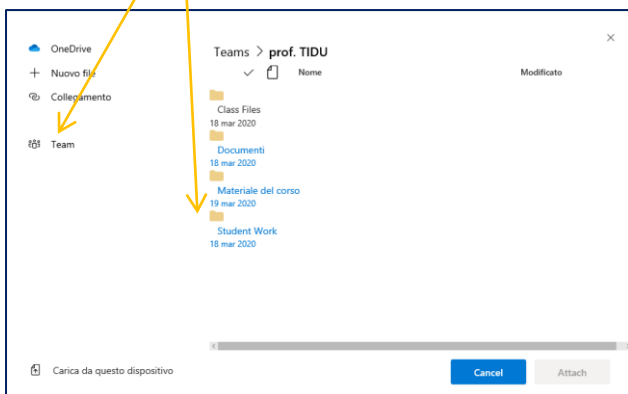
OneDrive
Nuovo file
Collegamento
Team

Teams > prof. TIDU

Nome
Modificato

Class Files
18 mar 2020
Documenti
18 mar 2020
Materiale del corso
19 mar 2020
Student Work
18 mar 2020

Carica da questo dispositivo

Cancel
Attach